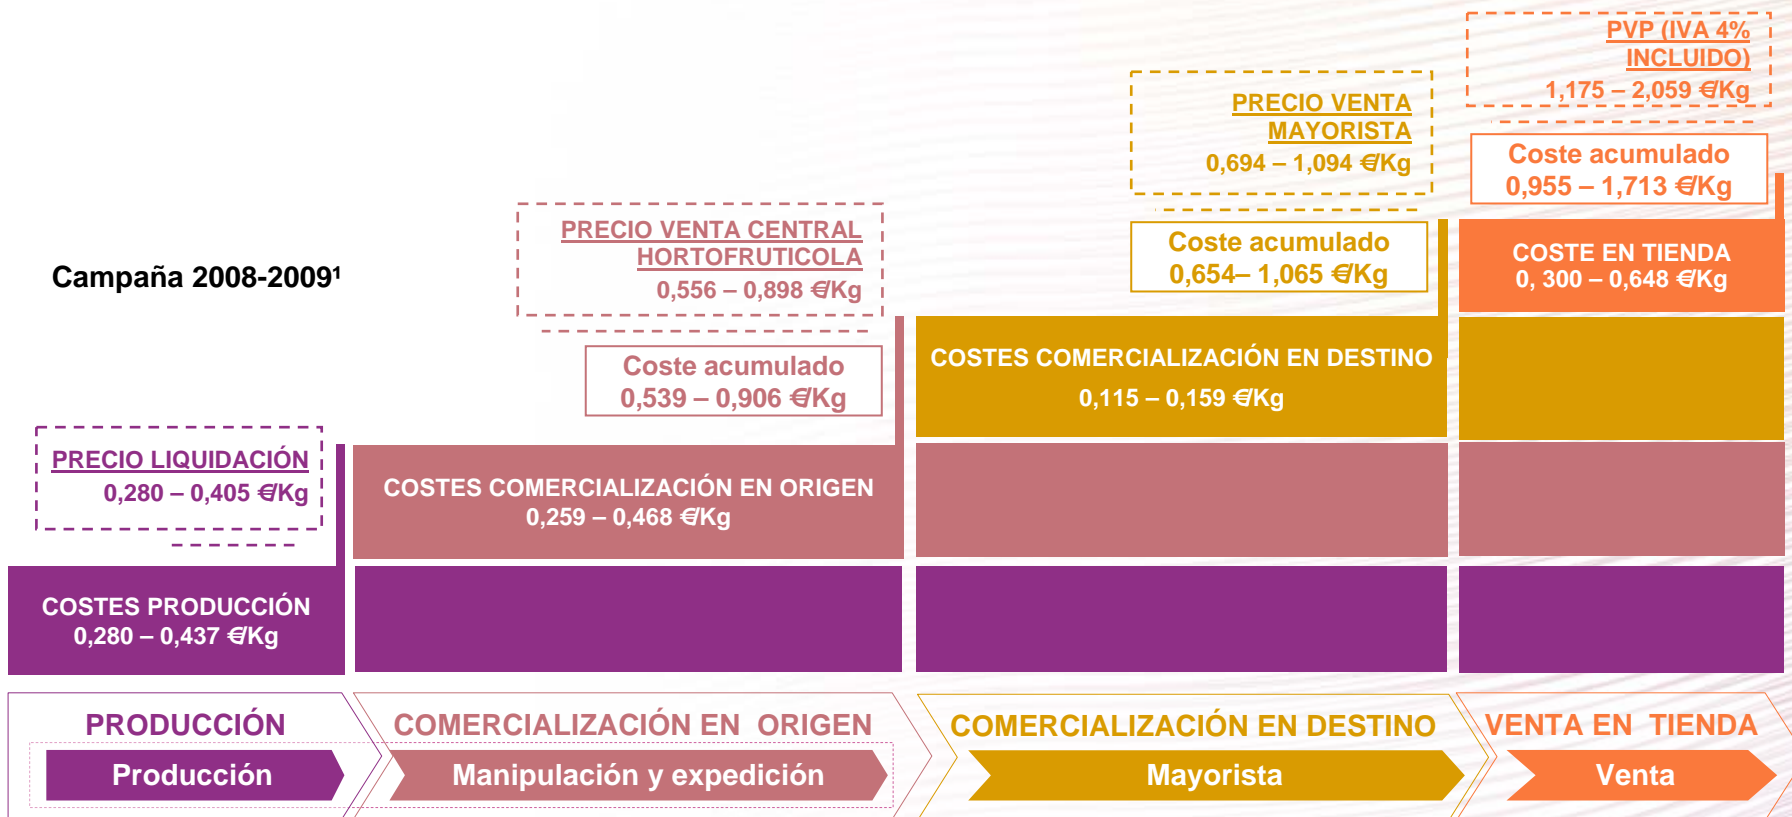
PVP (IVA 4% INCLUIDO)
1,175 – 2,059 €/Kg

PRECIO VENTA MAYORISTA
0,694 – 1,094 €/Kg

Coste acumulado
0,955 – 1,713 €/Kg

Coste acumulado
0,654– 1,065 €/Kg

COSTE EN TIENDA
0, 300 – 0,648 €/Kg

PRECIO VENTA CENTRAL HORTOFRUTICOLA
0,556 – 0,898 €/Kg

Campaña 2008-2009$^1$

Coste acumulado
0,539 – 0,906 €/Kg

COSTES COMERCIALIZACIÓN EN DESTINO
0,115 – 0,159 €/Kg

PRECIO LIQUIDACIÓN
0,280 – 0,405 €/Kg

COSTES COMERCIALIZACIÓN EN ORIGEN
0,259 – 0,468 €/Kg

COSTES PRODUCCIÓN
0,280 – 0,437 €/Kg

PRODUCCIÓN
Producción

COMERCIALIZACIÓN EN ORIGEN
Manipulación y expedición

COMERCIALIZACIÓN EN DESTINO
Mayorista

VENTA EN TIENDA
Venta